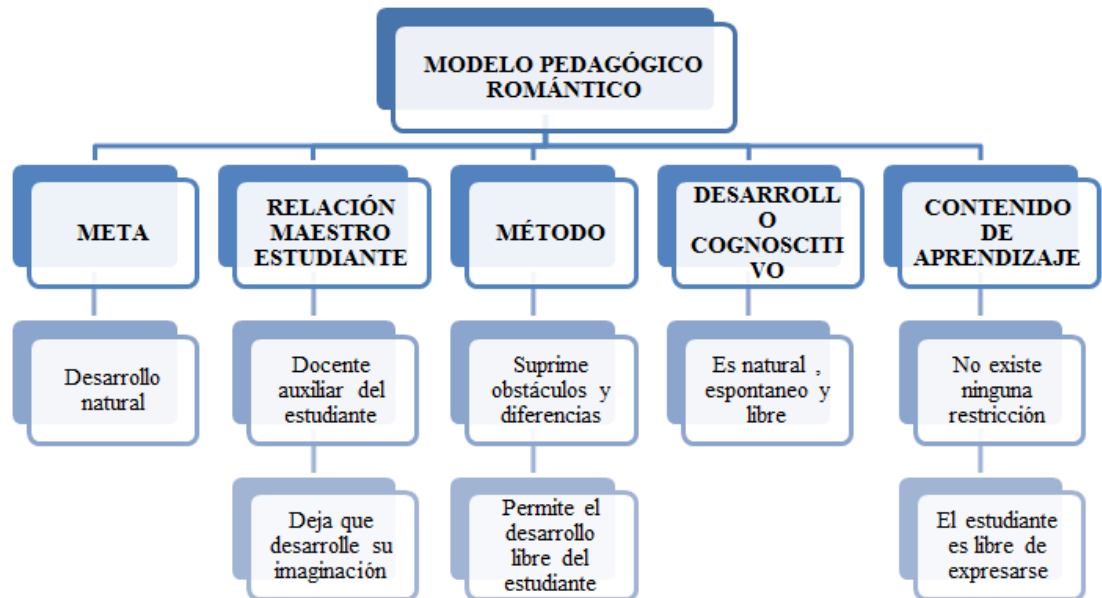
MODELO PEDAGÓGICO ROMÁNTICO

META

Desarrollo natural

RELACIÓN MAESTRO ESTUDIANTE

Docente auxiliar del estudiante

Deja que desarrolle su imaginación

MÉTODO

Suprime obstáculos y diferencias

Permite el desarrollo libre del estudiante

DESARROLL O COGNOSCITI VO

Es natural , espontaneo y libre

CONTENIDO DE APRENDIZAJE

No existe ninguna restricción

El estudiante es libre de expresarse